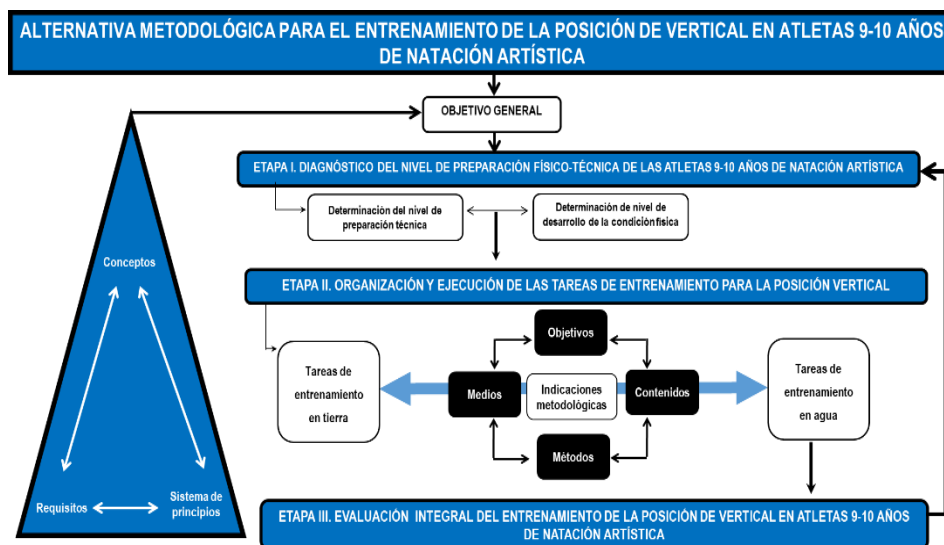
ALTERNATIVA METODOLÓGICA PARA EL ENTRENAMIENTO DE LA POSICIÓN DE VERTICAL EN ATLETAS 9-10 AÑOS DE NATACIÓN ARTÍSTICA

OBJETIVO GENERAL

ETAPA I. DIAGNÓSTICO DEL NIVEL DE PREPARACIÓN FÍSICO-TÉCNICA DE LAS ATLETAS 9-10 AÑOS DE NATACIÓN ARTÍSTICA

Determinación del nivel de preparación técnica

Determinación de nivel de desarrollo de la condición física

Conceptos

ETAPA II. ORGANIZACIÓN Y EJECUCIÓN DE LAS TAREAS DE ENTRENAMIENTO PARA LA POSICIÓN VERTICAL

Objetivos

Tareas de entrenamiento en tierra

Medios

Indicaciones metodológicas

Contenidos

Tareas de entrenamiento en agua

Métodos

Requisitos

Sistema de principios

ETAPA III. EVALUACIÓN INTEGRAL DEL ENTRENAMIENTO DE LA POSICIÓN DE VERTICAL EN ATLETAS 9-10 AÑOS DE NATACIÓN ARTÍSTICA